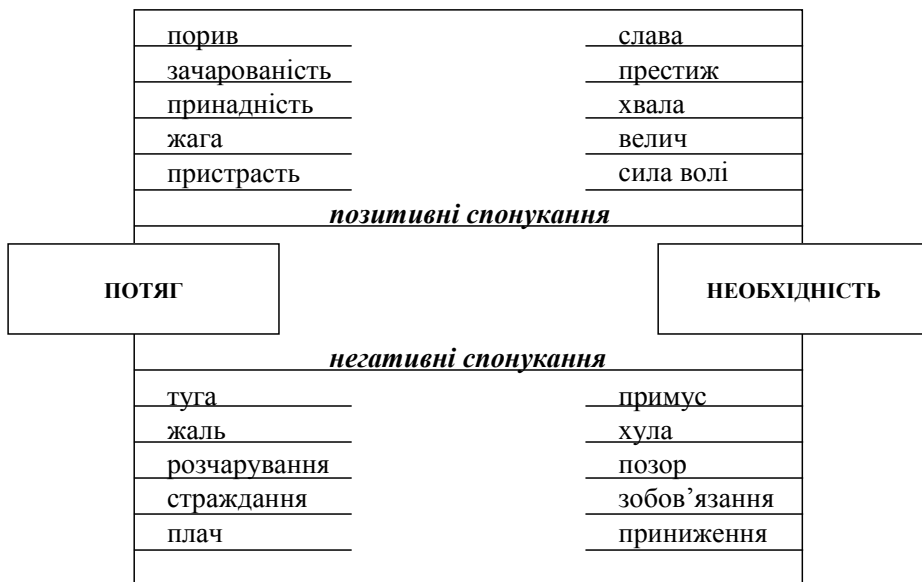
порив
зачарованість
принадність
жага
пристрасть

слава
престиж
хвала
велич
сила волі

***позитивні спонукання***

**ПОТЯГ**

**НЕОБХІДНІСТЬ**

***негативні спонукання***

туга
жаль
розчарування
страждання
плач

примус
хула
позор
зобов'язання
приниження